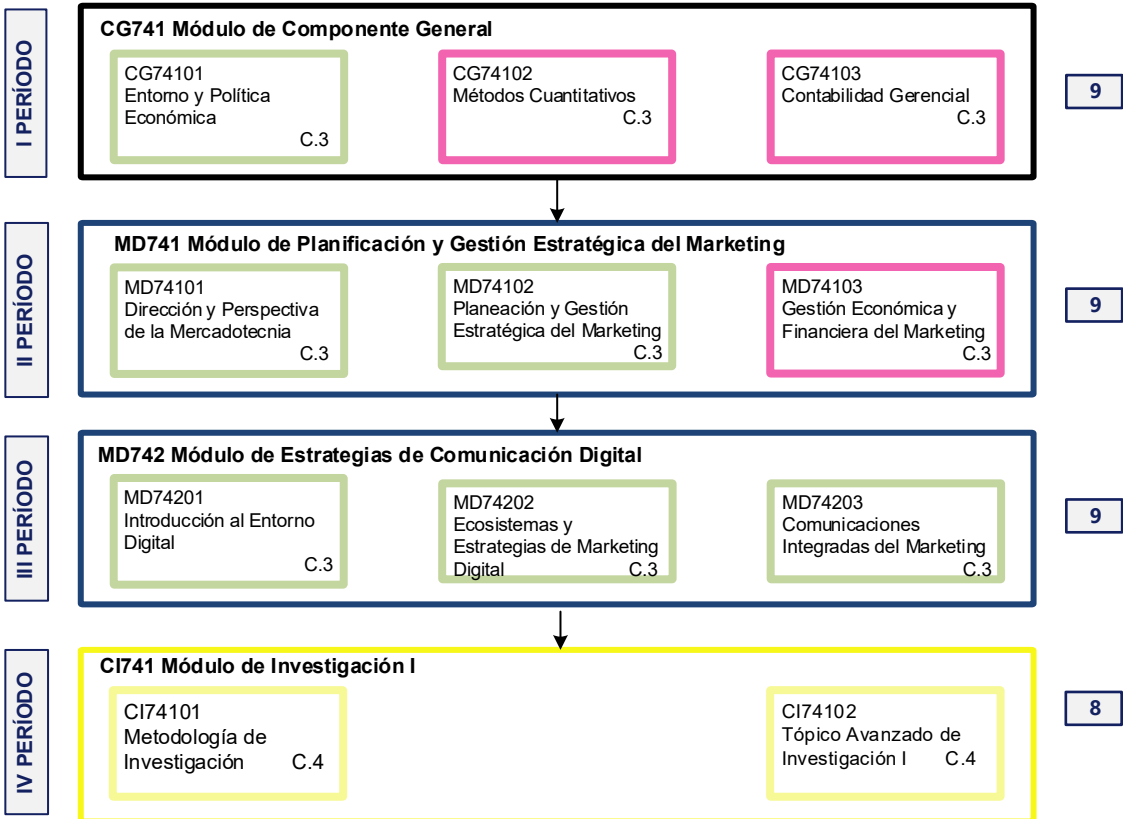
I PERÍODO

CG741 Módulo de Componente General

CG74101
Entorno y Política Económica
C.3

CG74102
Métodos Cuantitativos
C.3

CG74103
Contabilidad Gerencial
C.3

9

II PERÍODO

MD741 Módulo de Planificación y Gestión Estratégica del Marketing

MD74101
Dirección y Perspectiva de la Mercadotecnia
C.3

MD74102
Planeación y Gestión Estratégica del Marketing
C.3

MD74103
Gestión Económica y Financiera del Marketing
C.3

9

III PERÍODO

MD742 Módulo de Estrategias de Comunicación Digital

MD74201
Introducción al Entorno Digital
C.3

MD74202
Ecosistemas y Estrategias de Marketing Digital
C.3

MD74203
Comunicaciones Integradas del Marketing
C.3

9

IV PERÍODO

CI741 Módulo de Investigación I

CI74101
Metodología de Investigación
C.4

CI74102
Tópico Avanzado de Investigación I
C.4

8